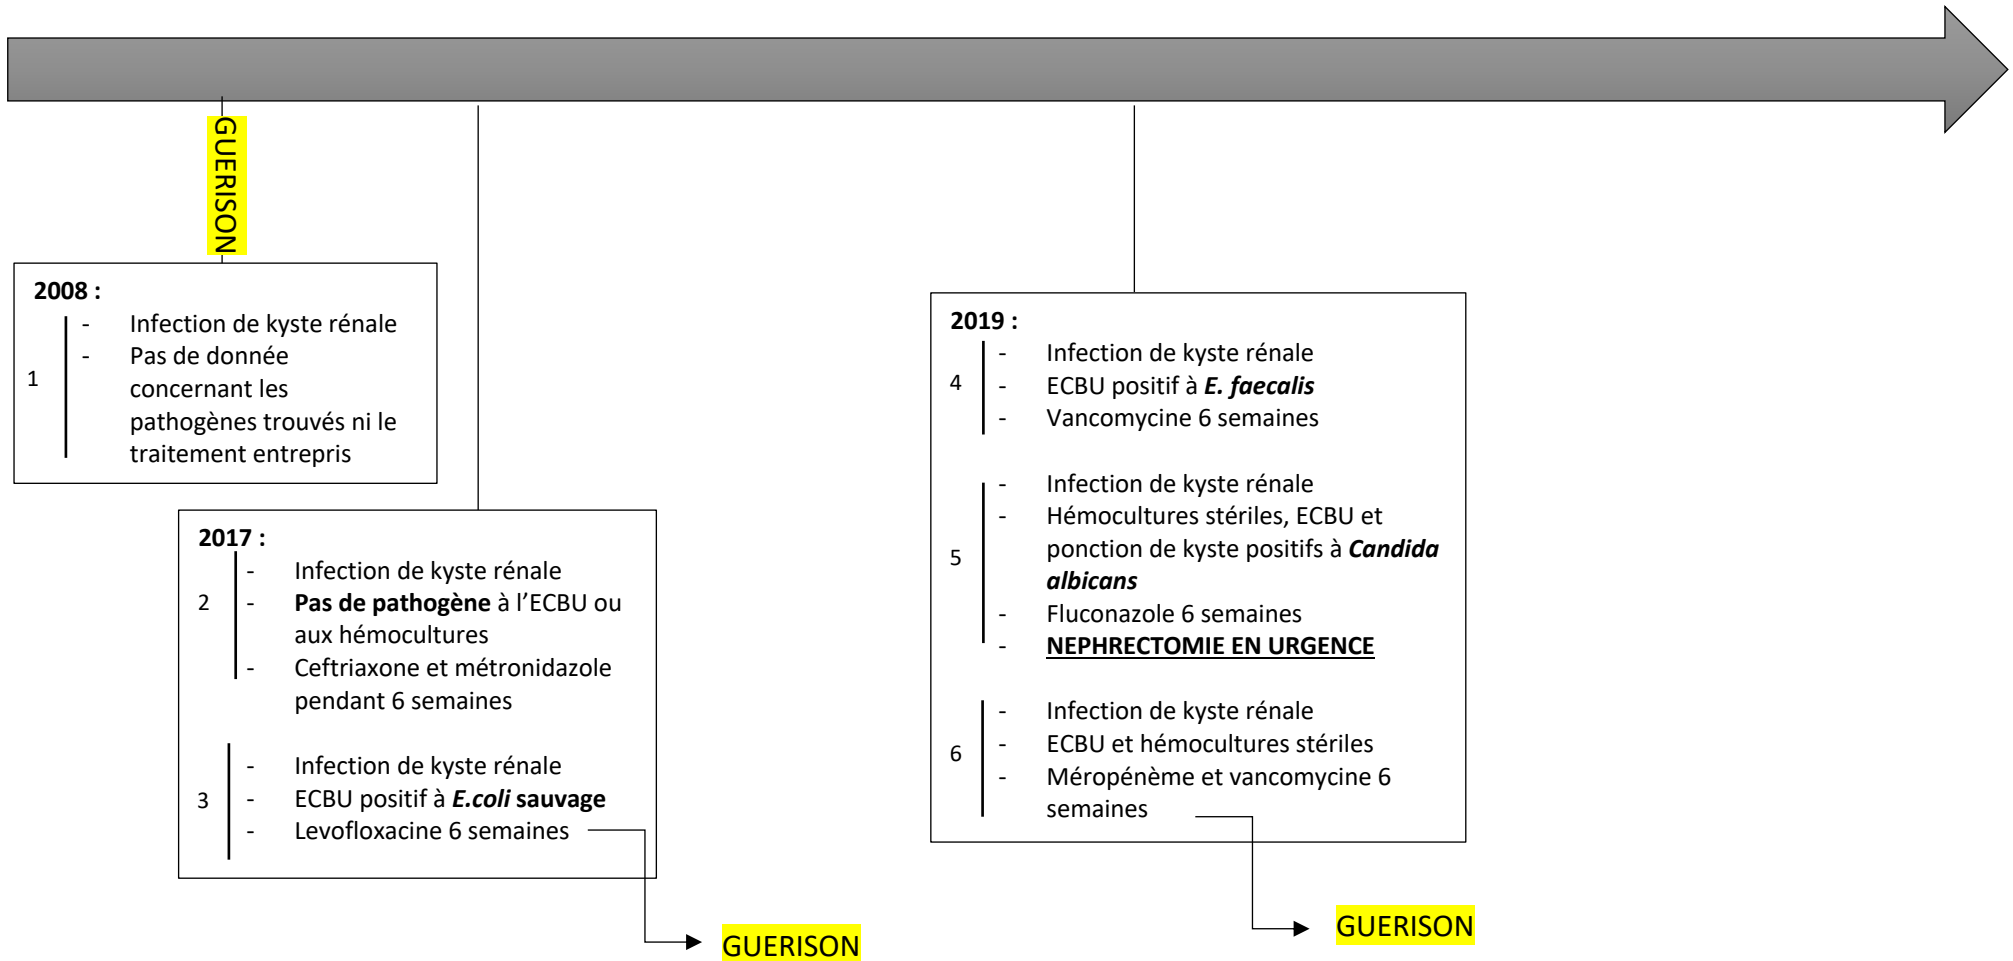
GUERISON

**2008 :**

1
- Infection de kyste rénale
- Pas de donnée concernant les pathogènes trouvés ni le traitement entrepris

**2017 :**

2
- Infection de kyste rénale
- **Pas de pathogène** à l'ECBU ou aux hémocultures
- Ceftriaxone et métronidazole pendant 6 semaines

3
- Infection de kyste rénale
- ECBU positif à ***E.coli* sauvage**
- Levofloxacine 6 semaines

GUERISON

**2019 :**

4
- Infection de kyste rénale
- ECBU positif à ***E. faecalis***
- Vancomycine 6 semaines

5
- Infection de kyste rénale
- Hémocultures stériles, ECBU et ponction de kyste positifs à ***Candida albicans***
- Fluconazole 6 semaines
- **NEPHRECTOMIE EN URGENCE**

6
- Infection de kyste rénale
- ECBU et hémocultures stériles
- Méropénème et vancomycine 6 semaines

GUERISON